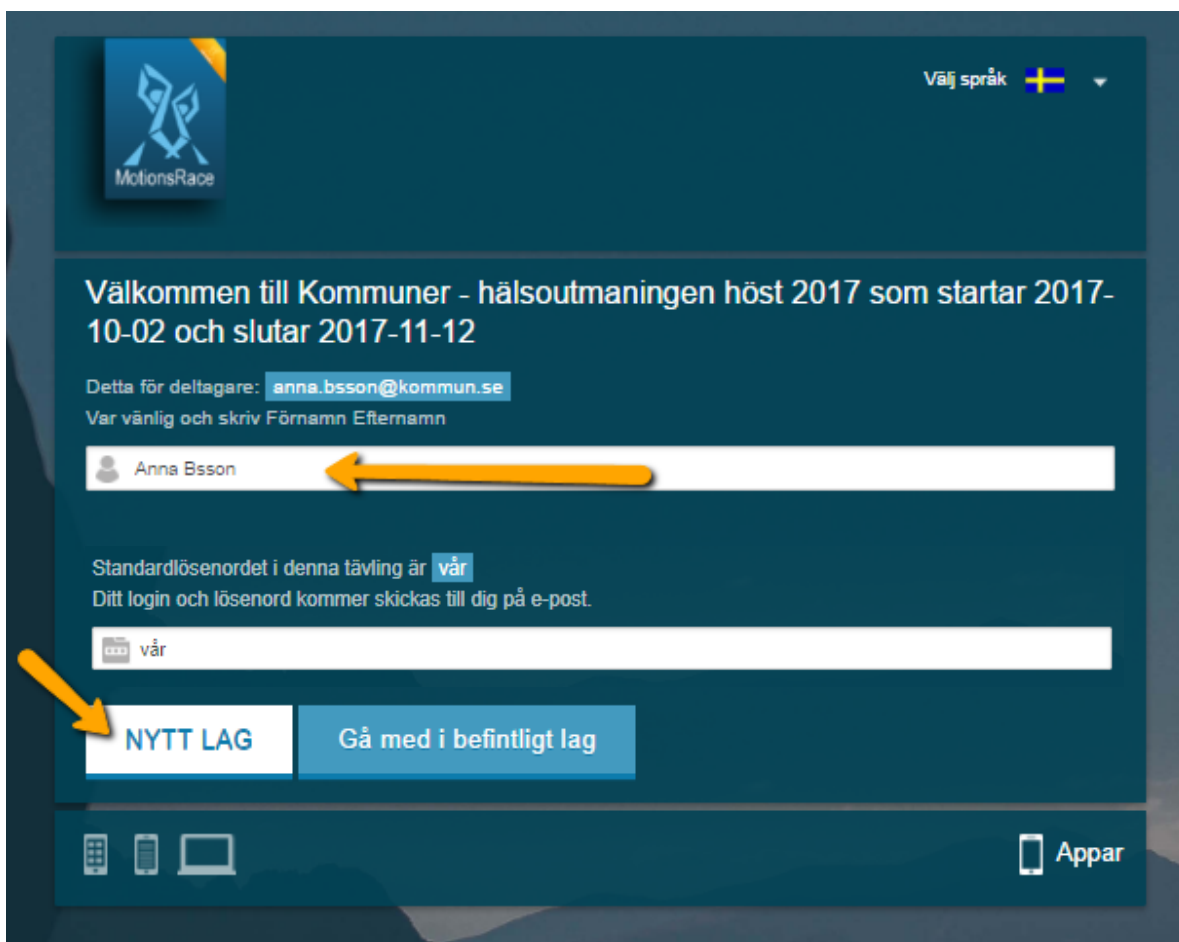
MotionsRace

Välj språk

Välkommen till Kommuner - hälsoutmaningen höst 2017 som startar 2017-10-02 och slutar 2017-11-12

Detta för deltagare: anna.bsson@kommun.se
Var vänlig och skriv Förnamn Efternamn

Anna Bsson

Standardlösenordet i denna tävling är vår
Ditt login och lösenord kommer skickas till dig på e-post.

vår

NYTT LAG

Gå med i befintligt lag

Appar